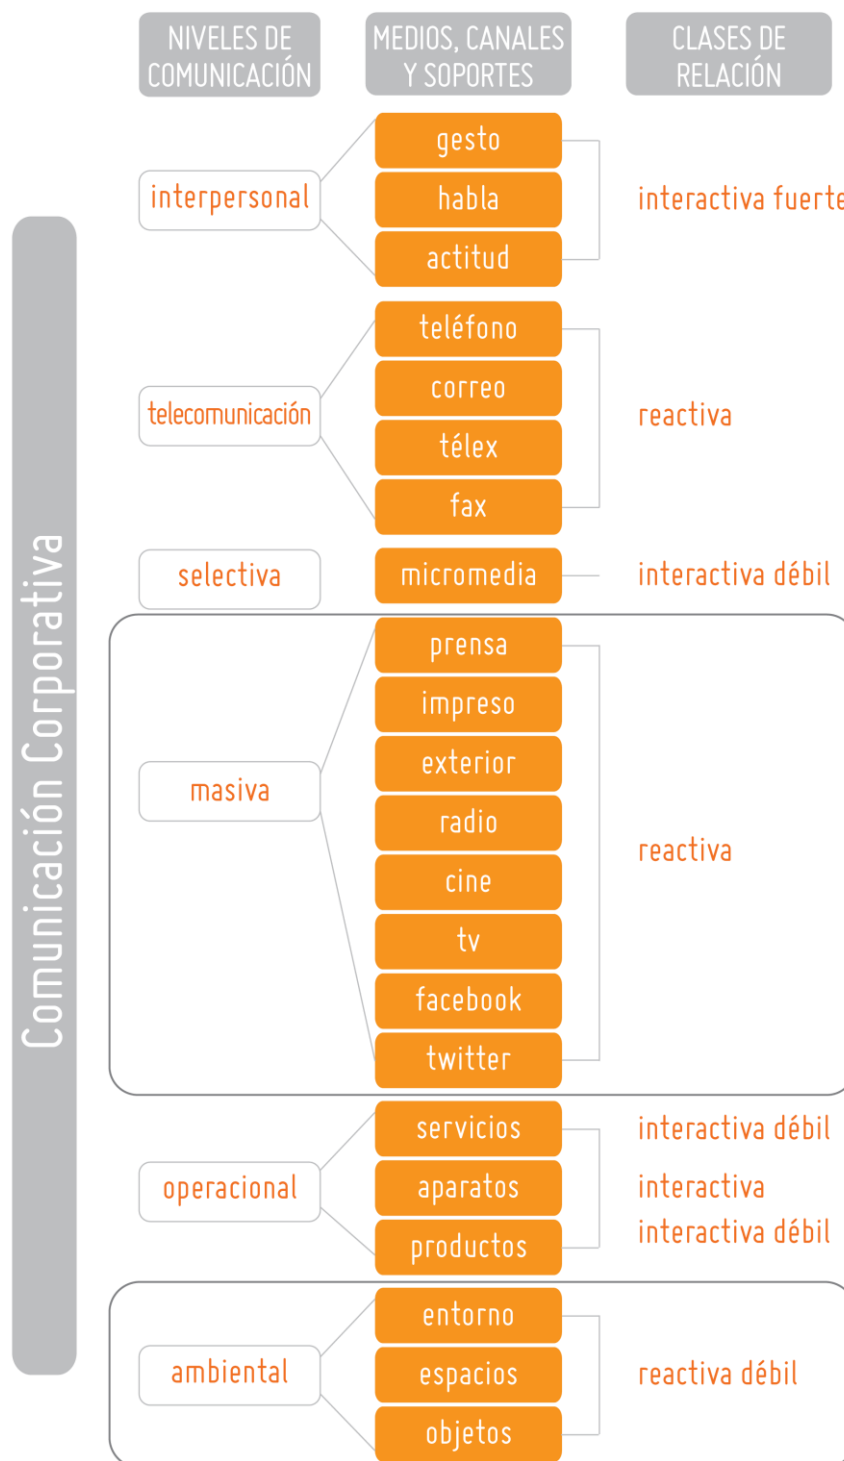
| NIVELES DE COMUNICACIÓN | MEDIOS, CANALES Y SOPORTES | CLASES DE RELACIÓN |
|---|---|---|
| interpersonal | gesto, habla, actitud | interactiva fuerte |
| telecomunicación | teléfono, correo, télex, fax | reactiva |
| selectiva | micromedia | interactiva débil |
| masiva | prensa, impreso, exterior, radio, cine, tv, facebook, twitter | reactiva |
| operacional | servicios | interactiva débil |
| | aparatos | interactiva |
| | productos | interactiva débil |
| ambiental | entorno, espacios, objetos | reactiva débil |

Comunicación Corporativa